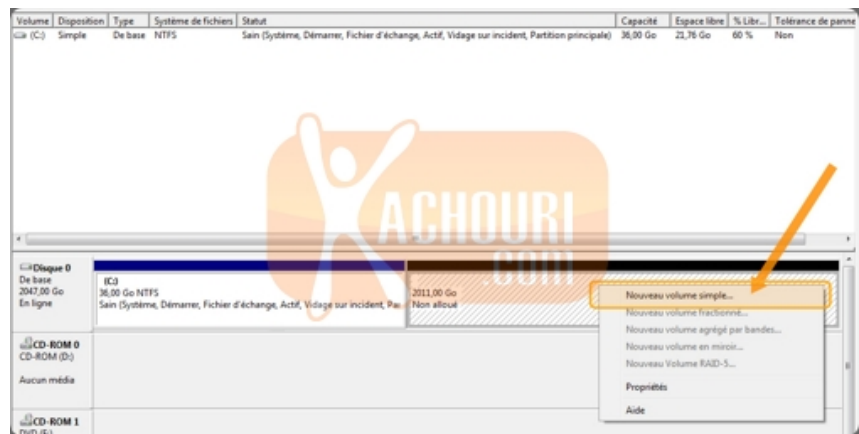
| Volume | Disposition | Type | Système de fichiers | Statut | Capacité | Espace libre | % Libr... | Tolérance de panne |
|---|---|---|---|---|---|---|---|---|
| (C:) | Simple | De base | NTFS | Sain (Système, Démarrer, Fichier d'échange, Actif, Vidage sur incident, Partition principale) | 36,00 Go | 21,76 Go | 60 % | Non |

ACHOURI .com

Disque 0
De base
2047,00 Go
En ligne

(C:)
36,00 Go NTFS
Sain (Système, Démarrer, Fichier d'échange, Actif, Vidage sur incident, Pa

2011,00 Go
Non alloué

Nouveau volume simple...
Nouveau volume fractionné...
Nouveau volume agrégé par bandes...
Nouveau volume en miroir...
Nouveau Volume RAID-5...
Propriétés
Aide

CD-ROM 0
CD-ROM (D:)

Aucun média

CD-ROM 1
DVD (E:)